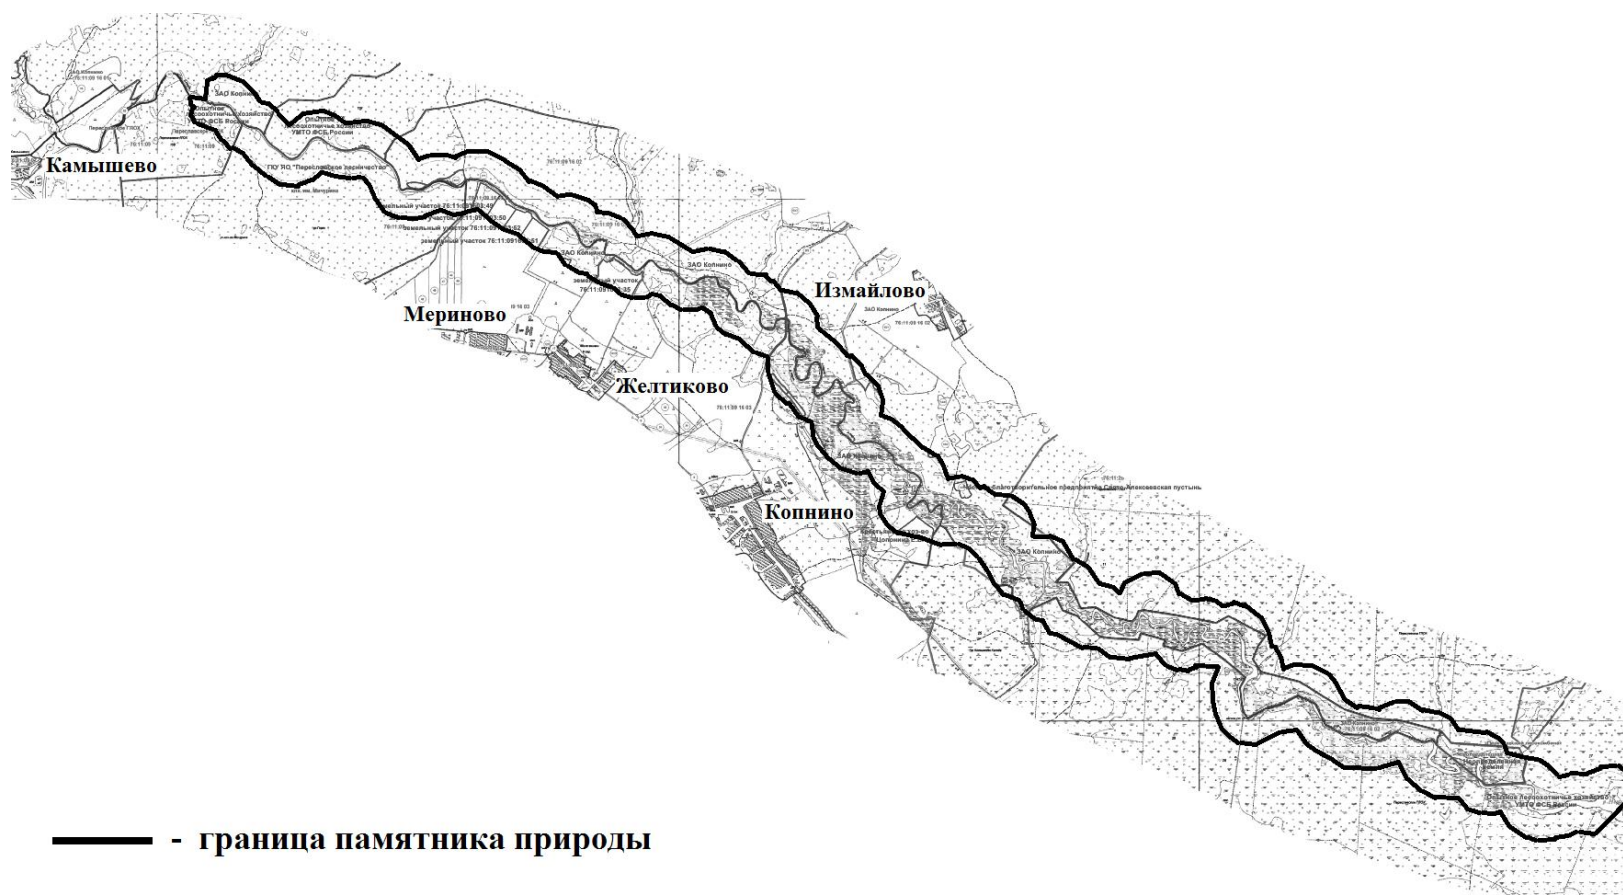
ЗАО Копнино
Камышево
76:11:09
ГКУ ЯО "Переславское лесничество"
76:11:09 16 02
земельный участок 76:11:09 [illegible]
земельный участок 76:11:09 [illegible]
земельный участок 76:11:09 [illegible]
ЗАО Копнино
ЗАО Копнино
земельный участок 76:11:09 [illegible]
Измайлово
ЗАО Копнино
76:11:09 16 02
Мериново
Желтиково
76:11:09 16 03
ЗАО Копнино
благотворительное предприятие Свято-Алексеевская пустынь
Копнино
ЗАО Копнино
ЗАО Копнино
Опытное лесоохотничье хозяйство УМТО ФСБ России

- граница памятника природы